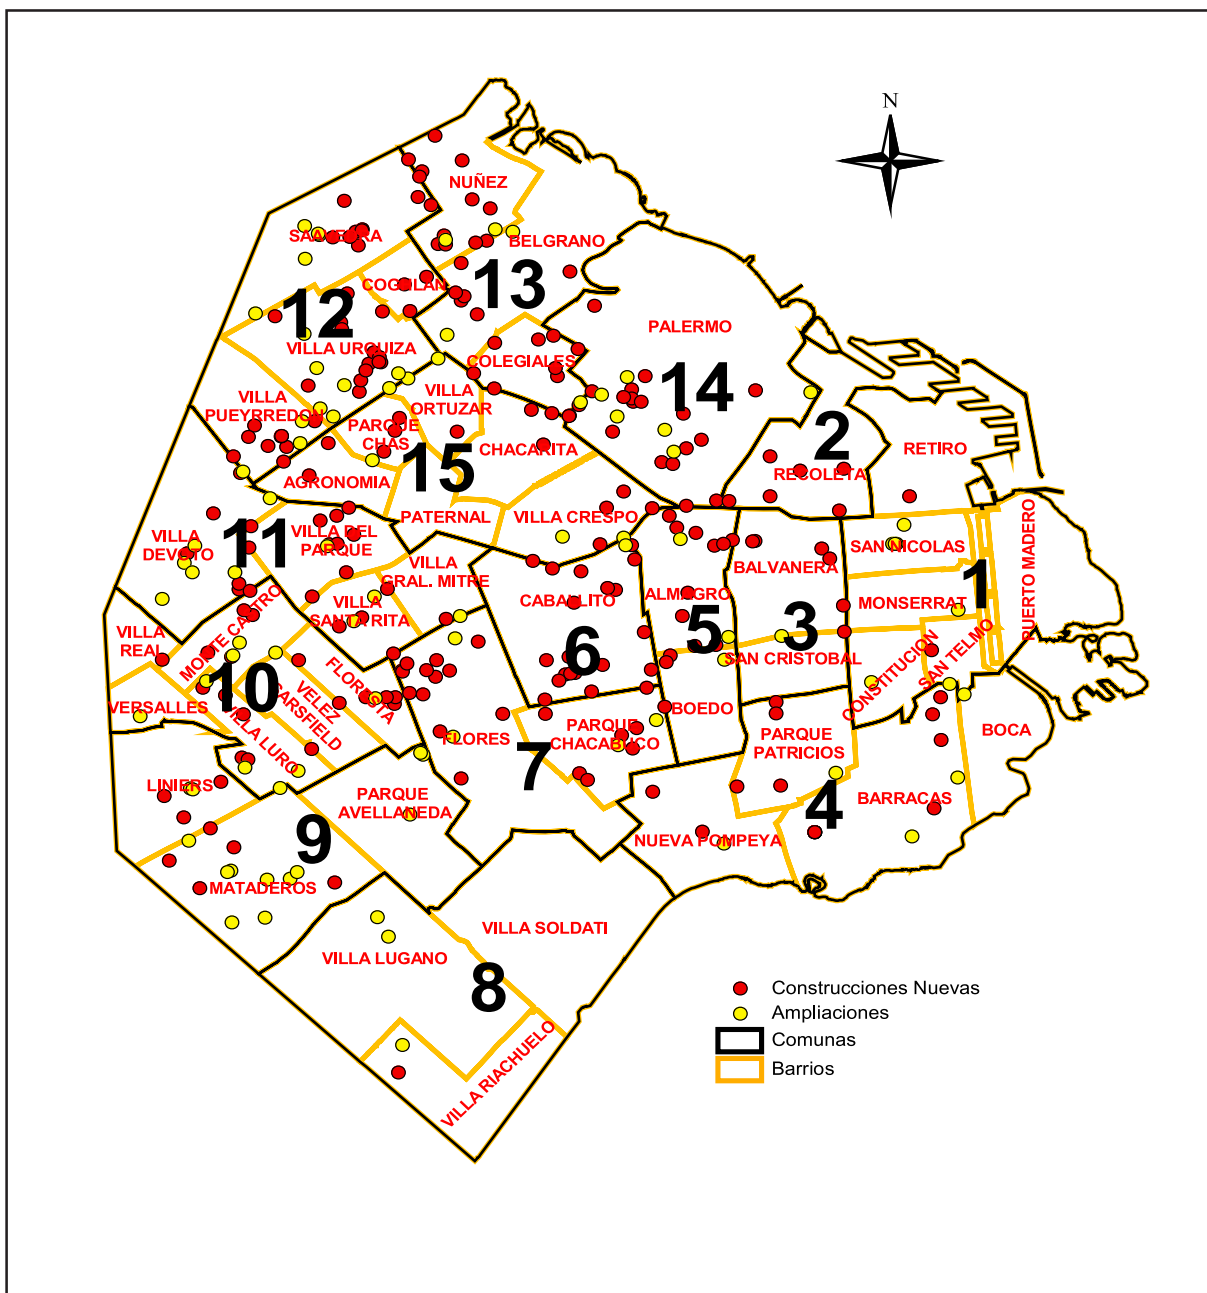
N

NUÑEZ
SAAVEDRA
BELGRANO
13
COGHLAN
12
PALERMO
VILLA URQUIZA
COLEGIALES
14
VILLA PUEYRREDON
VILLA ORTUZAR
PARQUE CHAS
2
RETIRO
CHACARITA
15
RECOLETA
AGRONOMIA
PATERNAL
VILLA CRESPO
VILLA DEVOTO
11
VILLA DEL PARQUE
PUERTO MADERO
SAN NICOLAS
VILLA GRAL. MITRE
BALVANERA
1
CABALLITO
ALMAGRO
VILLA SANTA RITA
MONSERRAT
5
3
VILLA REAL
MONTE CASTRO
6
SAN CRISTOBAL
SAN TELMO
FLORESTA
CONSTITUCION
10
VELEZ SARSFIELD
VERSALLES
BOEDO
PARQUE CHACABUCO
VILLA LURO
PARQUE PATRICIOS
BOCA
FLORES
7
LINIERS
PARQUE AVELLANEDA
4
BARRACAS
9
NUEVA POMPEYA
MATADEROS
VILLA SOLDATI
VILLA LUGANO
8
VILLA RIACHUELO

Construcciones Nuevas
Ampliaciones
Comunas
Barrios